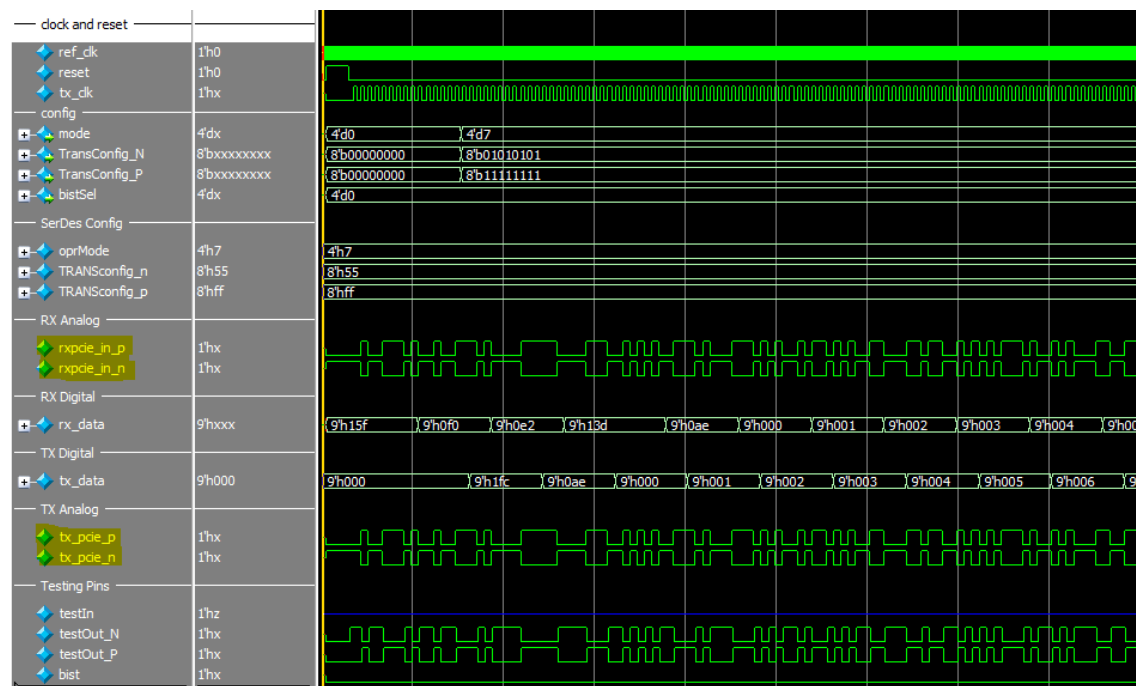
clock and reset
ref_clk 1'h0
reset 1'h0
tx_clk 1'hx
config
mode 4'dx 4'd0 4'd7
TransConfig_N 8'bxxxxxxxx 8'b00000000 8'b01010101
TransConfig_P 8'bxxxxxxxx 8'b00000000 8'b11111111
bistSel 4'dx 4'd0
SerDes Config
oprMode 4'h7 4'h7
TRANSconfig_n 8'h55 8'h55
TRANSconfig_p 8'hff 8'hff
RX Analog
rxpcie_in_p 1'hx
rxpcie_in_n 1'hx
RX Digital
rx_data 9'hxxx 9'h15f 9'h0f0 9'h0e2 9'h13d 9'h0ae 9'h000 9'h001 9'h002 9'h003 9'h004 9'h00
TX Digital
tx_data 9'h000 9'h000 9'h1fc 9'h0ae 9'h000 9'h001 9'h002 9'h003 9'h004 9'h005 9'h006 9
TX Analog
tx_pcie_p 1'hx
tx_pcie_n 1'hx
Testing Pins
testIn 1'hz
testOut_N 1'hx
testOut_P 1'hx
bist 1'hx